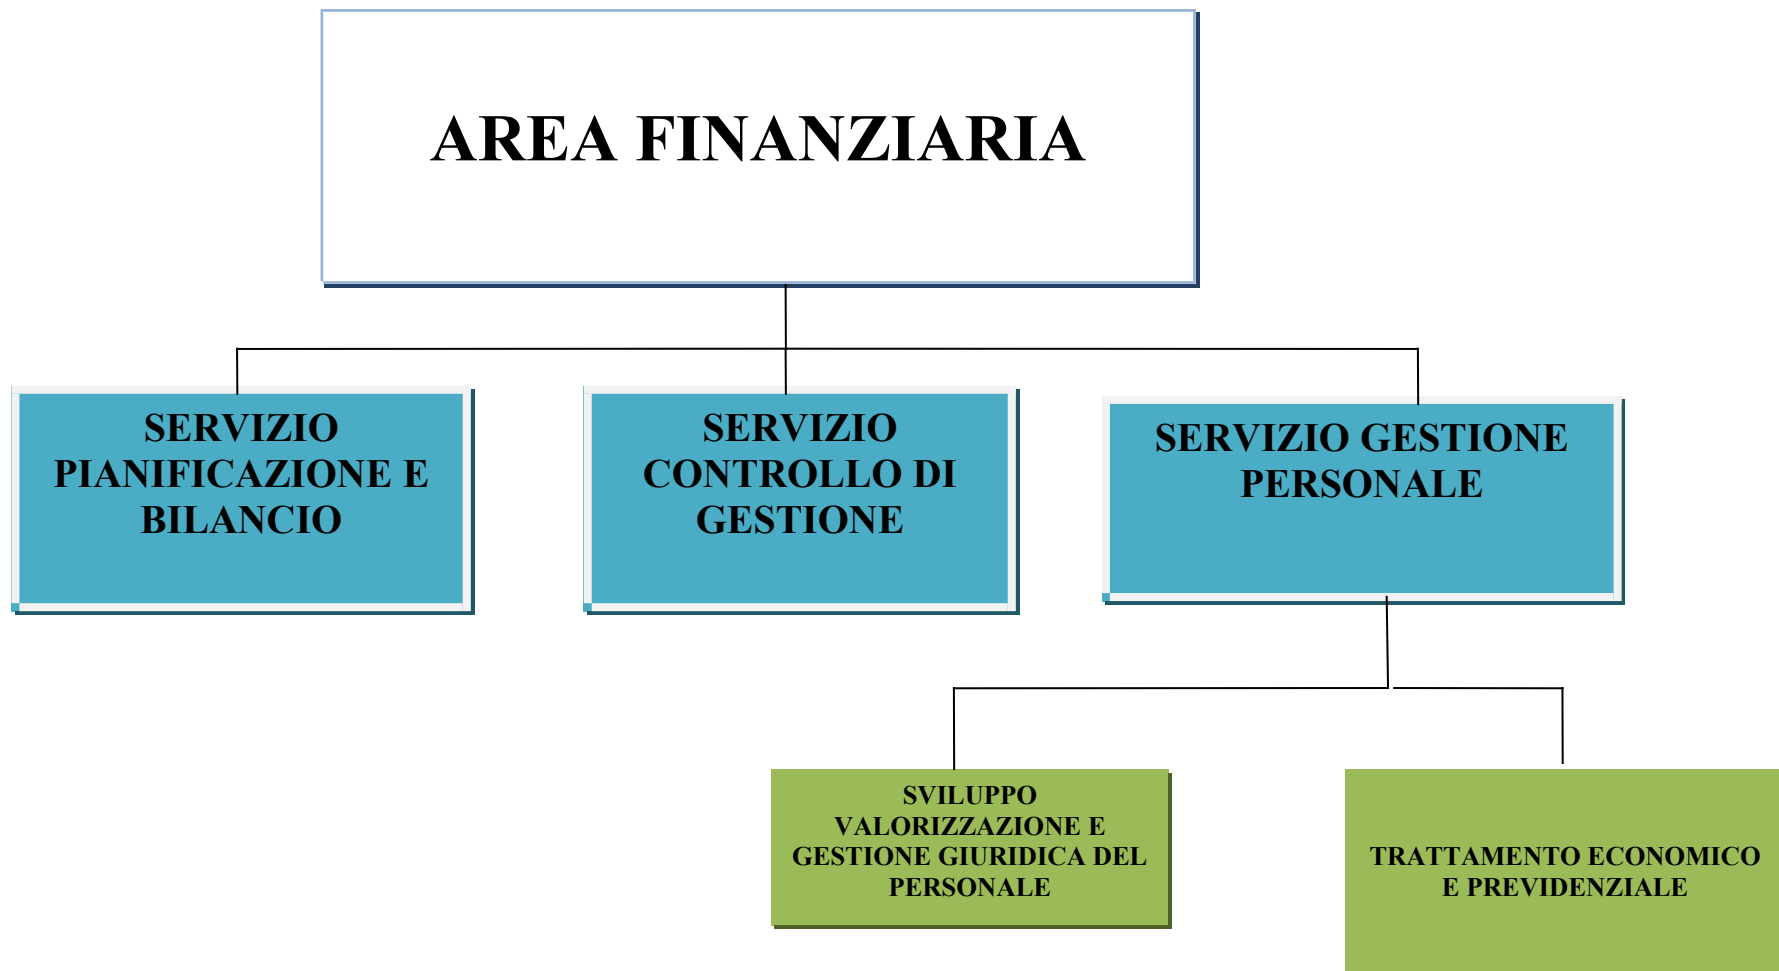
AREA FINANZIARIA

SERVIZIO PIANIFICAZIONE E BILANCIO

SERVIZIO CONTROLLO DI GESTIONE

SERVIZIO GESTIONE PERSONALE

SVILUPPO VALORIZZAZIONE E GESTIONE GIURIDICA DEL PERSONALE

TRATTAMENTO ECONOMICO E PREVIDENZIALE